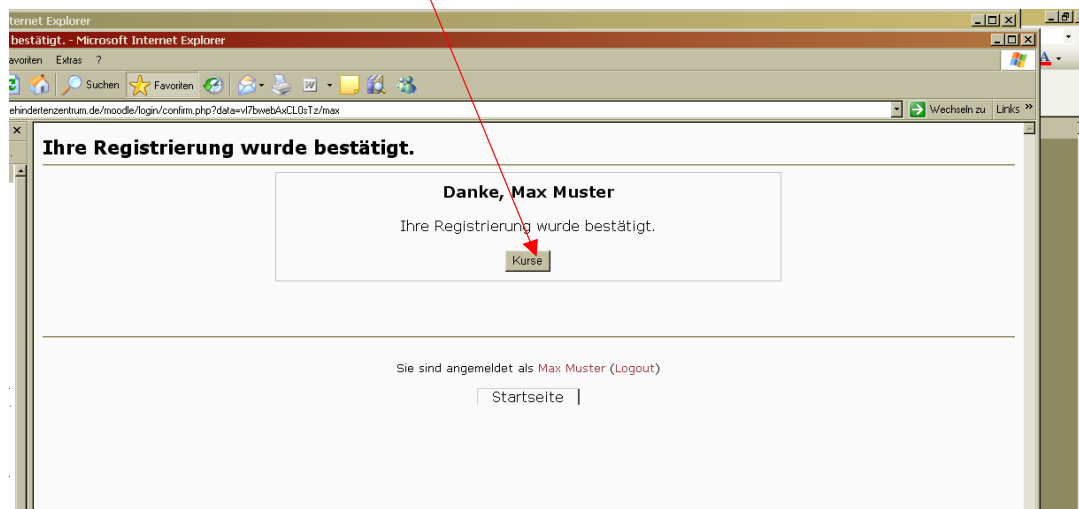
ternet Explorer

bestätigt. - Microsoft Internet Explorer

avoriten Extras ?

Suchen Favoriten

ehindertenzentrum.de/moodle/login/confirm.php?data=vI7bwebAxCL0sTz/max

Wechseln zu Links »

Ihre Registrierung wurde bestätigt.

Danke, Max Muster

Ihre Registrierung wurde bestätigt.

Kurse

Sie sind angemeldet als Max Muster (Logout)

Startseite